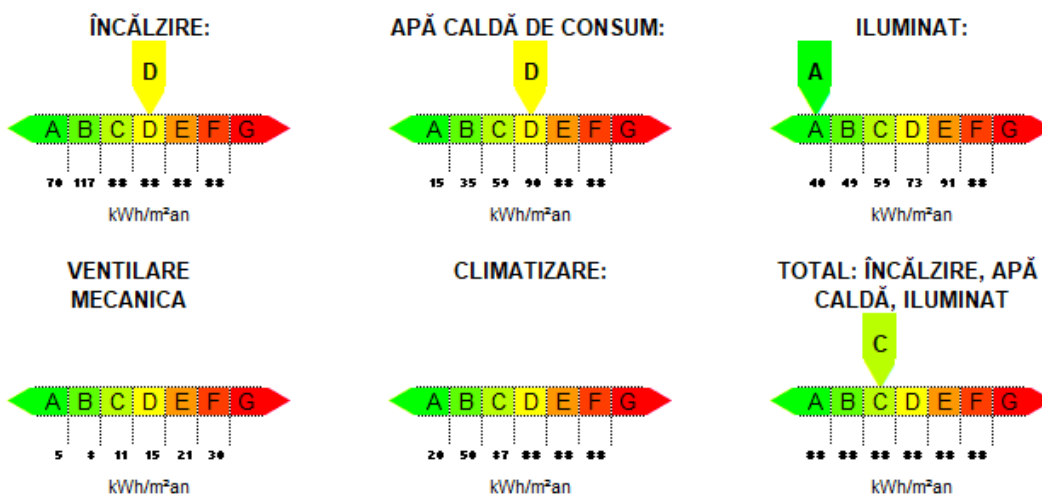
ÎNCĂLZIRE:

D

A B C D E F G

70 117 ** ** ** **

kWh/m²an

APĂ CALDĂ DE CONSUM:

D

A B C D E F G

15 35 59 90 ** **

kWh/m²an

ILUMINAT:

A

A B C D E F G

40 49 59 73 91 **

kWh/m²an

VENTILARE MECANICA

A B C D E F G

5 8 11 15 21 30

kWh/m²an

CLIMATIZARE:

A B C D E F G

20 50 87 ** ** **

kWh/m²an

TOTAL: ÎNCĂLZIRE, APĂ CALDĂ, ILUMINAT

C

A B C D E F G

** ** ** ** ** **

kWh/m²an